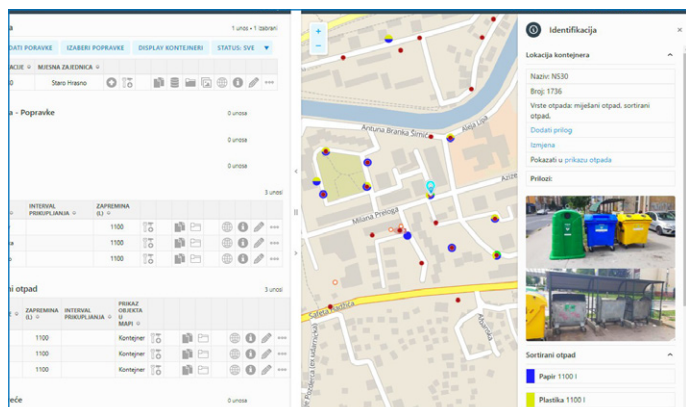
a
1 unos • 1 izabrani
DODATI POPRAVKE IZABERI POPRAVKE DISPLAY KONTEJNERI STATUS: SVE
LOKACIJE MJESNA ZAJEDNICA
0 Staro Hrasno
a - Popravke
0 unosa
0 unosa
0 unosa
3 unosi
INTERVAL PRIKUPLJANJA ZAPREMINA (L)
1100
1100
1100
ni otpad
3 unosi
ZAPREMINA (L) INTERVAL PRIKUPLJANJA PRIKAZ OBJEKTA U MAPI
1100 Kontejner
1100 Kontejner
1100 Kontejner
eće
0 unosa
+
−
Antuna Branka Šimića
Alejа Lipa
Azize
Milana Preloga
Safeta Zajke
Armije
Identifikacija
×
Lokacija kontejnera
Naziv: NS30
Broj: 1736
Vrste otpada: miješani otpad, sortirani otpad,
Dodati prilog
Izmjena
Pokazati u prikazu otpada
Prilozi:
Sortirani otpad
Papir 1100 l
Plastika 1100 l